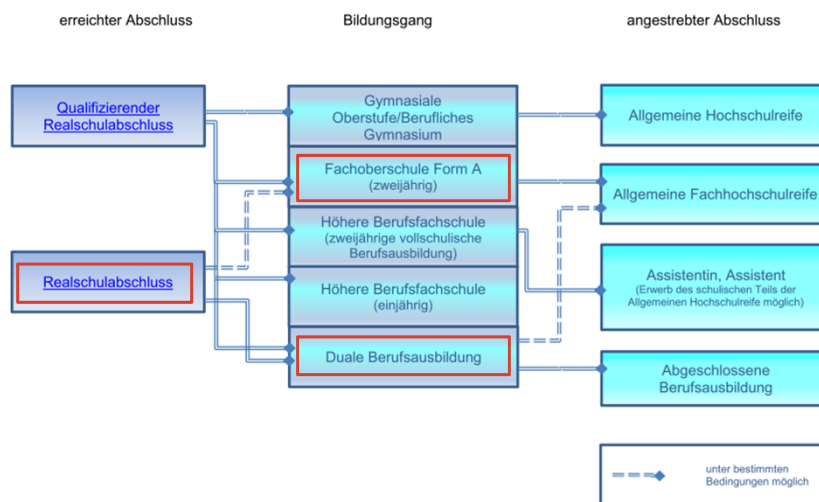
erreichter Abschluss

Bildungsgang

angestrebter Abschluss

Qualifizierender Realschulabschluss

Realschulabschluss

Gymnasiale Oberstufe/Berufliches Gymnasium

Fachoberschule Form A (zweijährig)

Höhere Berufsfachschule (zweijährige vollschulische Berufsausbildung)

Höhere Berufsfachschule (einjährig)

Duale Berufsausbildung

Allgemeine Hochschulreife

Allgemeine Fachhochschulreife

Assistentin, Assistent (Erwerb des schulischen Teils der Allgemeinen Hochschulreife möglich)

Abgeschlossene Berufsausbildung

unter bestimmten Bedingungen möglich